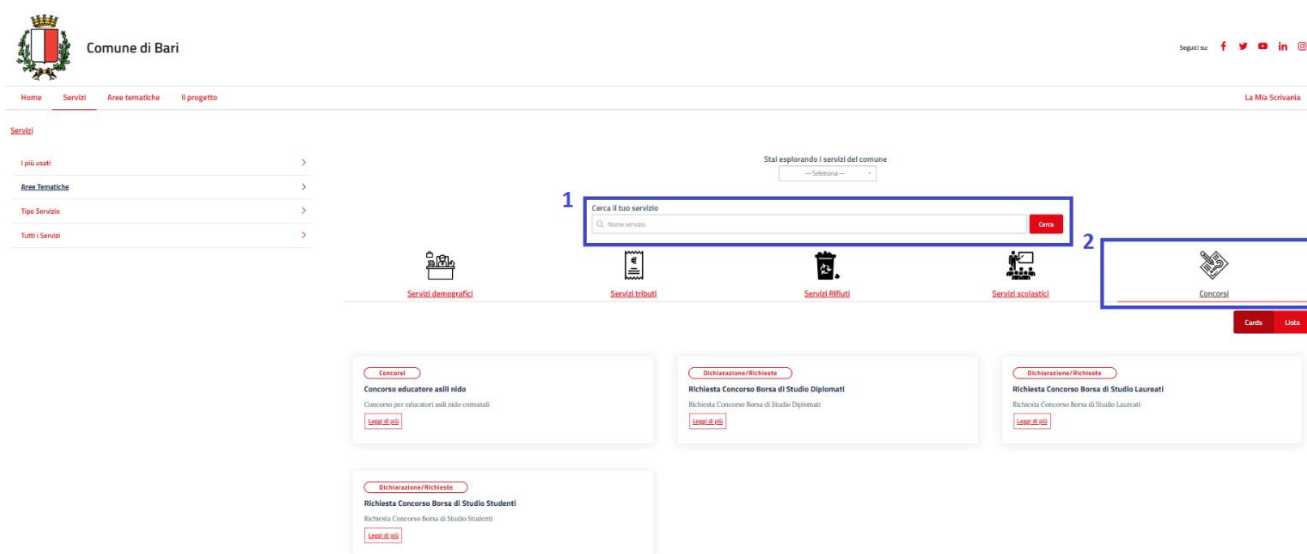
Comune di Bari

Seguici su:

Home Servizi Aree tematiche Il progetto

La Mia Scrivania

Servizi

I più usati

Aree Tematiche

Tipo Servizio

Tutti i Servizi

Stai esplorando i servizi del comune

— Seleziona —

1

Cerca il tuo servizio

Nome servizio

Cerca

2

Servizi demografici

Servizi tributi

Servizi Rifiuti

Servizi scolastici

Concorsi

Cards Lista

Concorsi

Concorso educatore asili nido

Concorso per educatori asili nido comunali

Leggi di più

Dichiarazione/Richieste

Richiesta Concorso Borsa di Studio Diplomati

Richiesta Concorso Borsa di Studio Diplomati

Leggi di più

Dichiarazione/Richieste

Richiesta Concorso Borsa di Studio Laureati

Richiesta Concorso Borsa di Studio Laureati

Leggi di più

Dichiarazione/Richieste

Richiesta Concorso Borsa di Studio Studenti

Richiesta Concorso Borsa di Studio Studenti

Leggi di più